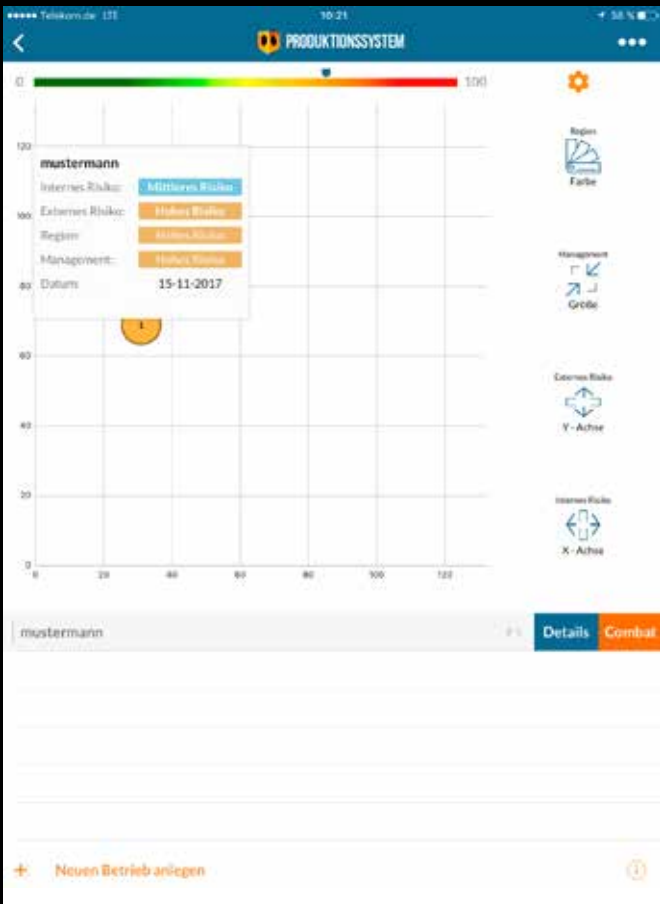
●●●●● Telekom.de LTE 10:21 58 %

<

PRODUKTIONSSYSTEM

•••

0 100

120

100

80

60

40

20

0

0 20 40 60 80 100 120

mustermann

Internes Risiko: Mittleres Risiko

Externes Risiko: Hohes Risiko

Region: Hohes Risiko

Management: Hohes Risiko

Datum: 15-11-2017

1

Region

Farbe

Management

Größe

Externes Risiko

Y - Achse

Internes Risiko

X - Achse

mustermann

Details

Combat

+ Neuen Betrieb anlegen

i